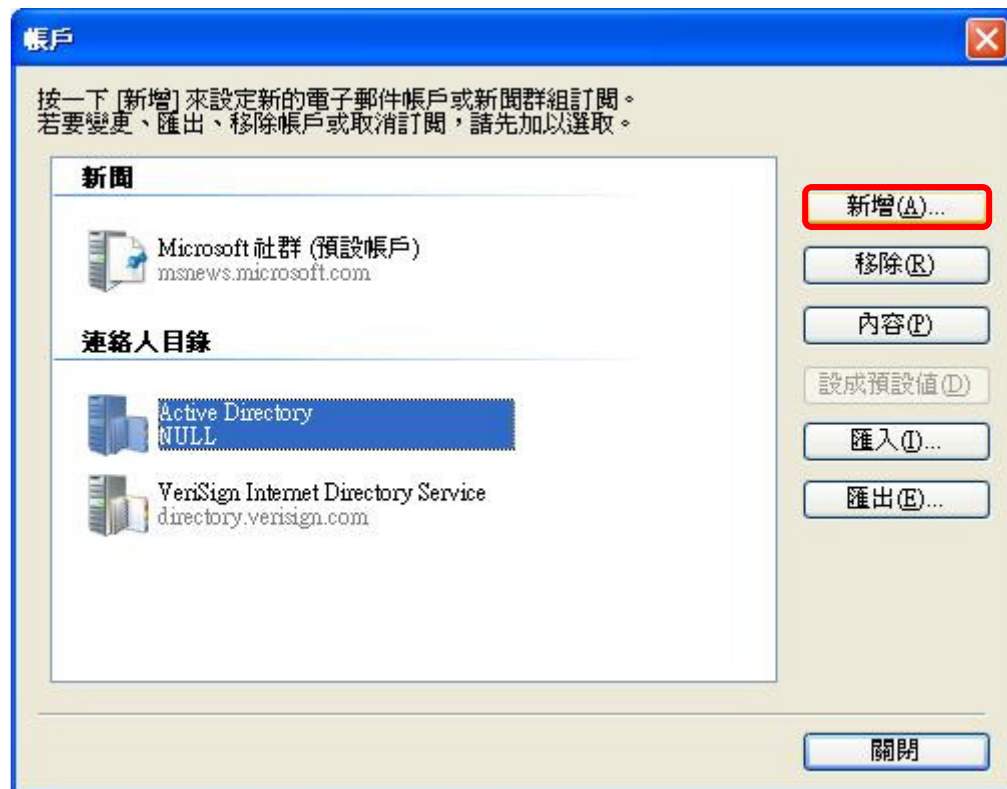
帳戶

按一下 [新增] 來設定新的電子郵件帳戶或新聞群組訂閱。
若要變更、匯出、移除帳戶或取消訂閱，請先加以選取。

新聞

Microsoft 社群 (預設帳戶)
msnews.microsoft.com

連絡人目錄

Active Directory
NULL

VeriSign Internet Directory Service
directory.verisign.com

新增(A)...

移除(R)

內容(P)

設成預設值(D)

匯入(I)...

匯出(E)...

關閉